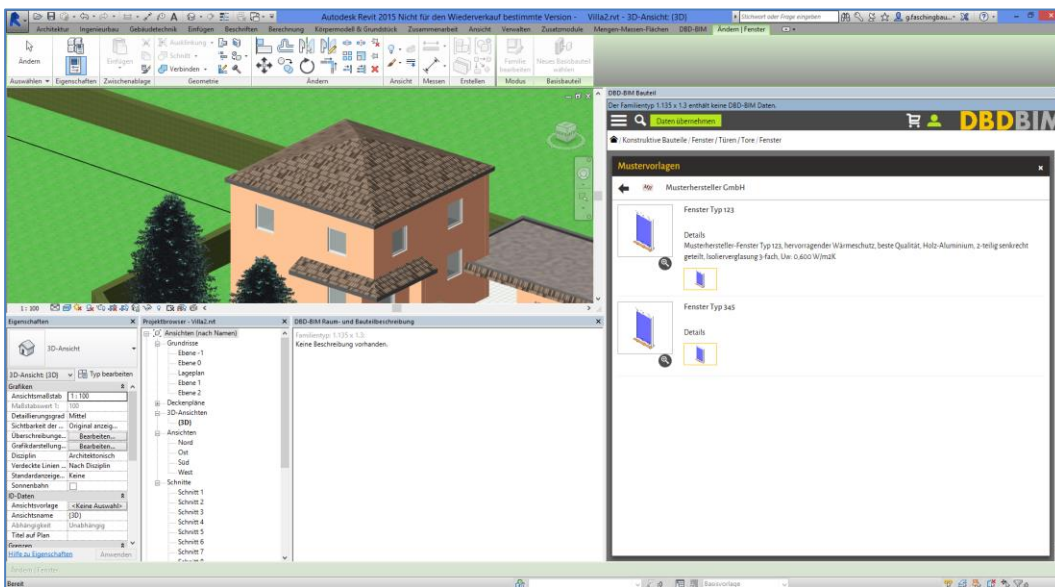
Autodesk Revit 2015 Nicht für den Wiederverkauf bestimmte Version - Villa2.rvt - 3D-Ansicht: {3D}

Stichwort oder Frage eingeben

Architektur Ingenieurbau Gebäudetechnik Einfügen Beschriften Berechnung Körpermodell & Grundstück Zusammenarbeit Ansicht Verwalten Zusatzmodule Mengen-Massen-Flächen DBD-BIM Ändern | Fenster

Ändern Einfügen Ausklinkung Schnitt Verbinden

Auswählen Eigenschaften Zwischenablage Geometrie Ändern Ansicht Messen Erstellen Modus Basisbauteil

Familie bearbeiten Neues Basisbauteil wählen

1 : 100

Eigenschaften

3D-Ansicht

3D-Ansicht: {3D} Typ bearbeiten

Grafiken

| Ansichtsmaßstab | 1 : 100 |
|---|---|
| Maßstabswert 1: | 100 |
| Detaillierungsgrad | Mittel |
| Sichtbarkeit der ... | Original anzeig... |
| Überschreibunge... | Bearbeiten... |
| Grafikdarstellung... | Bearbeiten... |
| Disziplin | Architektonisch |
| Verdeckte Linien ... | Nach Disziplin |
| Standardanzeige... | Keine |
| Sonnenbahn | |
| ID-Daten | |
| Ansichtsvorlage | <Keine Auswahl> |
| Ansichtsname | {3D} |
| Abhängigkeit | Unabhängig |
| Titel auf Plan | |
| Grenzen | |

Hilfe zu Eigenschaften Anwenden

Projektbrowser - Villa2.rvt

Ansichten (nach Namen)
Grundrisse
Ebene -1
Ebene 0
Lageplan
Ebene 1
Ebene 2
Deckenpläne
3D-Ansichten
{3D}
Ansichten
Nord
Ost
Süd
West
Schnitte
Schnitt 1
Schnitt 2
Schnitt 3
Schnitt 4
Schnitt 5
Schnitt 6
Schnitt 7

DBD-BIM Raum- und Bauteilbeschreibung

Familientyp: 1.135 x 1.3
Keine Beschreibung vorhanden.

DBD-BIM Bauteil

Der Familientyp 1.135 x 1.3 enthält keine DBD-BIM Daten.

Daten übernehmen

DBDBIM

/ Konstruktive Bauteile / Fenster / Türen / Tore / Fenster

Mustervorlagen

Musterhersteller GmbH

Fenster Typ 123

Details
Musterhersteller-Fenster Typ 123, hervorragender Wärmeschutz, beste Qualität, Holz-Aluminium, 2-teilig senkrecht geteilt, Isolierverglasung 3-fach, Uw: 0,600 W/m2K

Fenster Typ 345

Details

Bereit

Basisvorlage